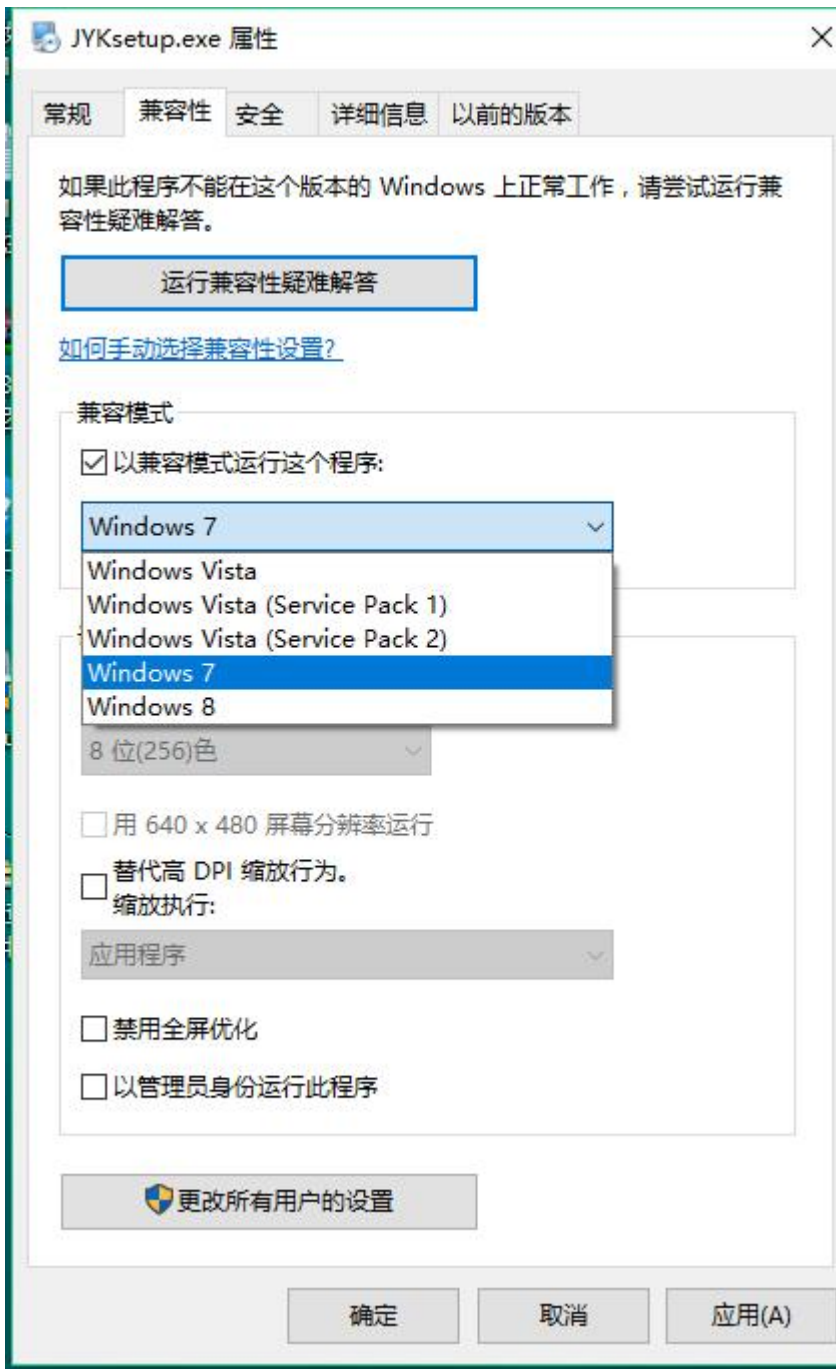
JYKsetup.exe 属性

×

常规 兼容性 安全 详细信息 以前的版本

如果此程序不能在这个版本的 Windows 上正常工作，请尝试运行兼容性疑难解答。

运行兼容性疑难解答

如何手动选择兼容性设置?

兼容模式

☑ 以兼容模式运行这个程序:

Windows 7

Windows Vista
Windows Vista (Service Pack 1)
Windows Vista (Service Pack 2)
Windows 7
Windows 8

8 位(256)色

☐ 用 640 x 480 屏幕分辨率运行

☐ 替代高 DPI 缩放行为。
缩放执行:

应用程序

☐ 禁用全屏优化

☐ 以管理员身份运行此程序

更改所有用户的设置

确定 取消 应用(A)